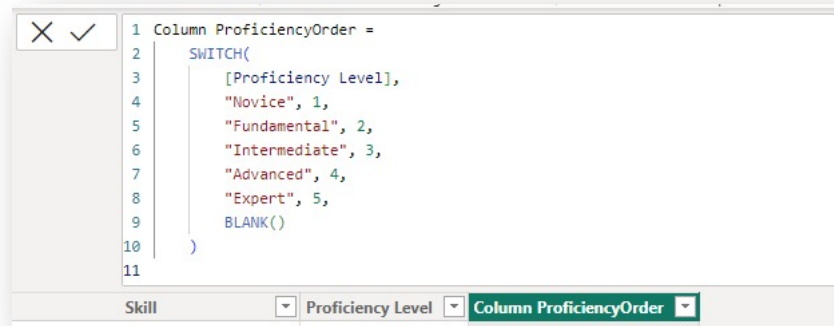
1 Column ProficiencyOrder =
2 SWITCH(
3 [Proficiency Level],
4 "Novice", 1,
5 "Fundamental", 2,
6 "Intermediate", 3,
7 "Advanced", 4,
8 "Expert", 5,
9 BLANK()
10 )
11

| Skill | Proficiency Level | Column ProficiencyOrder |
|---|---|---|